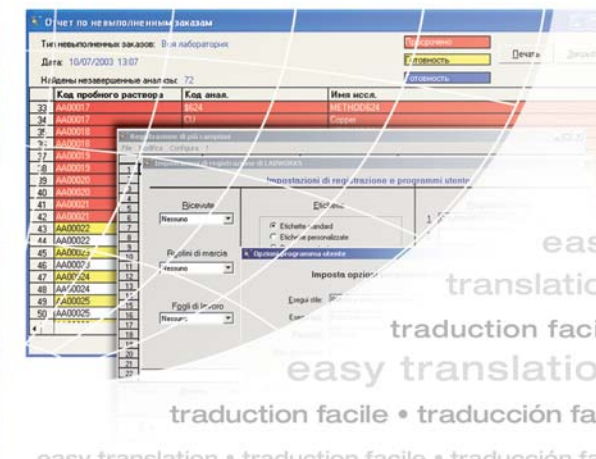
Отчет по невыполненным заказам

Тип невыполненных заказов: Вся лаборатория

Дата: 10/07/2003 13:07

Найдены незавершенные анализы: 72

Просрочено

Готовность

Готовность

Печать

| | Код пробного раствора | Код анал. | Имя иссл. |
|---|---|---|---|
| 33 | AA00017 | $624 | METHOD624 |
| 34 | AA00017 | CU | Copper |
| 35 | AA00018 | | |
| 36 | AA00018 | | |
| 37 | AA00019 | | |
| 38 | AA00019 | | |
| 39 | AA00020 | | |
| 40 | AA00020 | | |
| 41 | AA00021 | | |
| 42 | AA00021 | | |
| 43 | AA00022 | | |
| 44 | AA00022 | | |
| 45 | AA00023 | | |
| 46 | AA0002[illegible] | | |
| 47 | AA00024 | | |
| 48 | AA00024 | | |
| 49 | AA00025 | | |
| 50 | AA00025 | | |

Registrazione di più campioni

File Modifica Configura ?

Impostazioni di registrazione di LABWORKS

Impostazioni di registrazione e programmi utente

Ricevute

Nessuno

Etichette

Etichette standard

Etichette personalizzate

Rotolini di marcia

Nessuno

Opzioni programma utente

Imposta opzioni

Eseguibile:

Fogli di lavoro

Nessuno

eas

translatio

traduction faci

easy translatio

traduction facile • traducción fa

easy translation • traduction facile • traducción fa